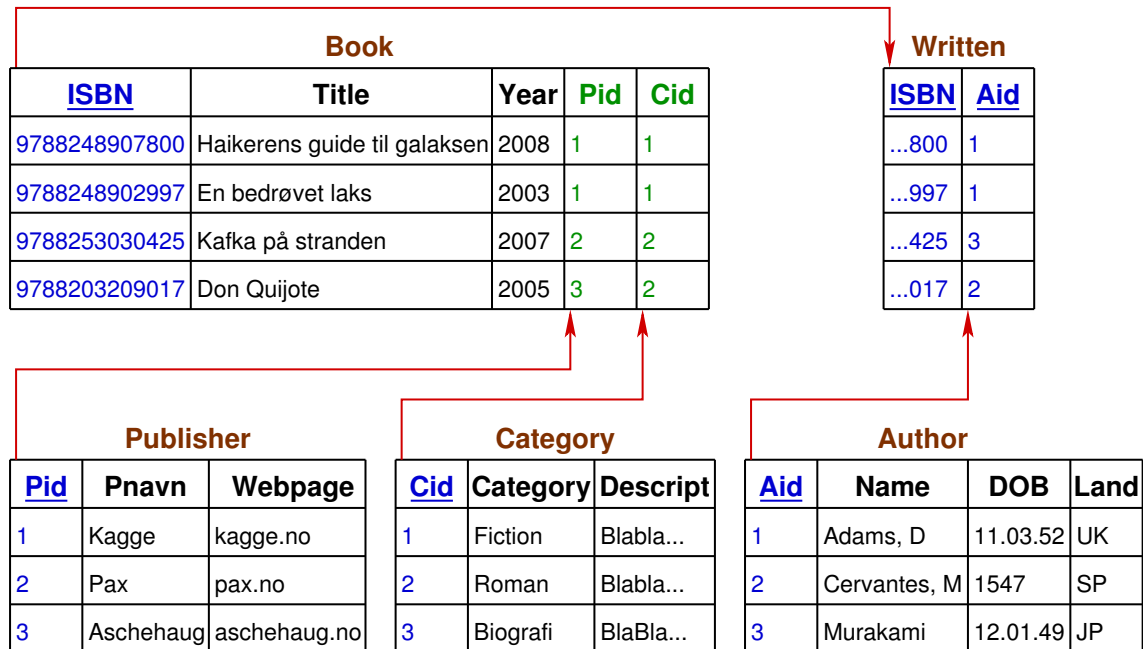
Book

| ISBN | Title | Year | Pid | Cid |
|---|---|---|---|---|
| 9788248907800 | Haikerens guide til galaksen | 2008 | 1 | 1 |
| 9788248902997 | En bedrøvet laks | 2003 | 1 | 1 |
| 9788253030425 | Kafka på stranden | 2007 | 2 | 2 |
| 9788203209017 | Don Quijote | 2005 | 3 | 2 |

Written

| ISBN | Aid |
|---|---|
| ...800 | 1 |
| ...997 | 1 |
| ...425 | 3 |
| ...017 | 2 |

Publisher

| Pid | Pnavn | Webpage |
|---|---|---|
| 1 | Kagge | kagge.no |
| 2 | Pax | pax.no |
| 3 | Aschehaug | aschehaug.no |

Category

| Cid | Category | Descript |
|---|---|---|
| 1 | Fiction | Blabla... |
| 2 | Roman | Blabla... |
| 3 | Biografi | BlaBla... |

Author

| Aid | Name | DOB | Land |
|---|---|---|---|
| 1 | Adams, D | 11.03.52 | UK |
| 2 | Cervantes, M | 1547 | SP |
| 3 | Murakami | 12.01.49 | JP |